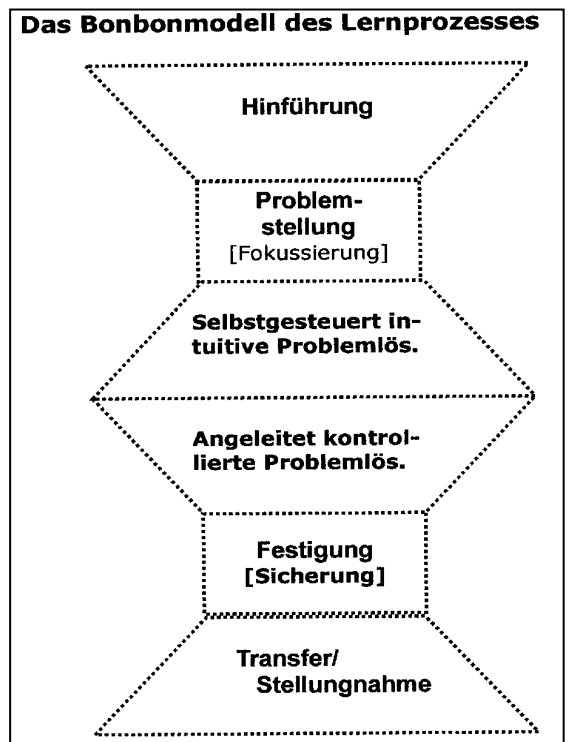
Das Bonbonmodell des Lernprozesses

Hinführung

Problemstellung
[Fokussierung]

Selbstgesteuert intuitive Problemlös.

Angeleitet kontrollierte Problemlös.

Festigung
[Sicherung]

Transfer/
Stellungnahme